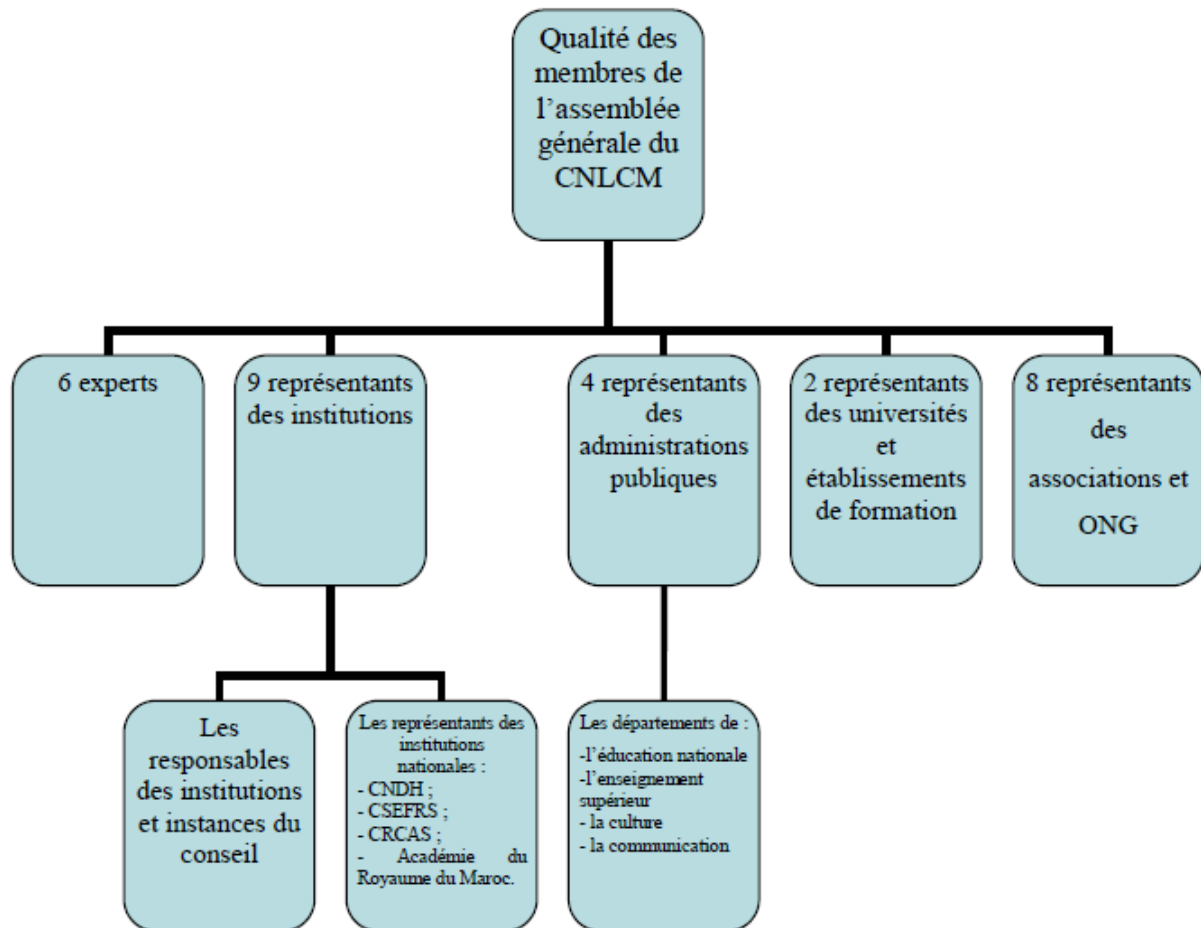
Qualité des membres de l'assemblée générale du CNLCM

6 experts

9 représentants des institutions

4 représentants des administrations publiques

2 représentants des universités et établissements de formation

8 représentants des associations et ONG

Les responsables des institutions et instances du conseil

Les représentants des institutions nationales :
- CNDH ;
- CSEFRS ;
- CRCAS ;
- Académie du Royaume du Maroc.

Les départements de :
-l'éducation nationale
-l'enseignement supérieur
- la culture
- la communication